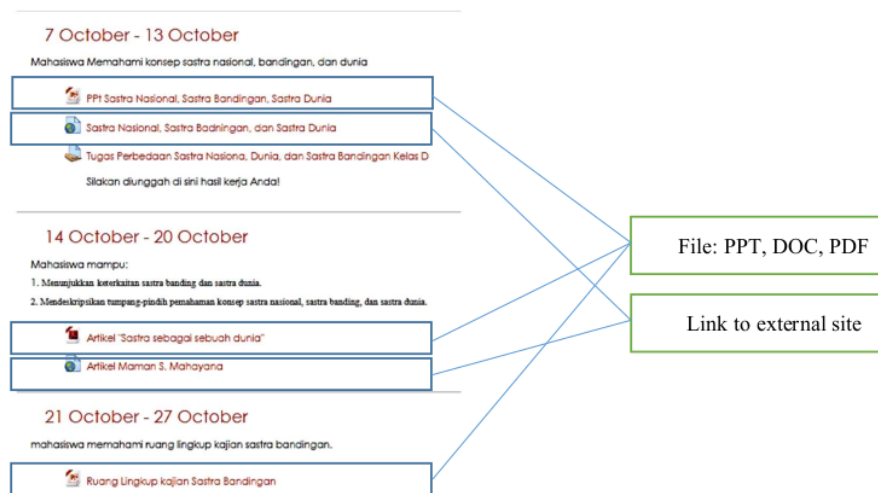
7 October - 13 October

Mahasiswa Memahami konsep sastra nasional, bandingan, dan dunia

PPt Sastra Nasional, Sastra Bandingan, Sastra Dunia

Sastra Nasional, Sastra Badningan, dan Sastra Dunia

Tugas Perbedaan Sastra Nasiona, Dunia, dan Sastra Bandingan Kelas D

Silakan diunggah di sini hasil kerja Anda!

14 October - 20 October

Mahasiswa mampu:

1. Menunjukkan keterkaitan sastra banding dan sastra dunia.

2. Mendeskripsikan tumpang-pindih pemahaman konsep sastra nasional, sastra banding, dan sastra dunia.

Artikel "Sastra sebagai sebuah dunia"

Artikel Maman S. Mahayana

21 October - 27 October

mahasiswa memahami ruang lingkup kajian sastra bandingan.

Ruang Lingkup kajian Sastra Bandingan

File: PPT, DOC, PDF

Link to external site